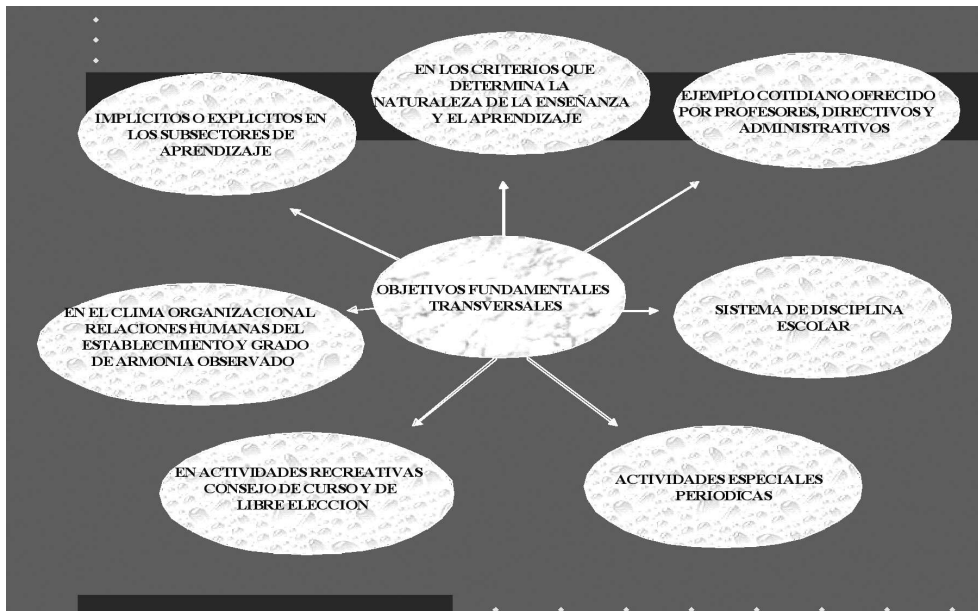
EN LOS CRITERIOS QUE DETERMINA LA NATURALEZA DE LA ENSEÑANZA Y EL APRENDIZAJE

IMPLICITOS O EXPLICITOS EN LOS SUBSECTORES DE APRENDIZAJE

EJEMPLO COTIDIANO OFRECIDO POR PROFESORES, DIRECTIVOS Y ADMINISTRATIVOS

OBJETIVOS FUNDAMENTALES TRANSVERSALES

EN EL CLIMA ORGANIZACIONAL RELACIONES HUMANAS DEL ESTABLECIMIENTO Y GRADO DE ARMONIA OBSERVADO

SISTEMA DE DISCIPLINA ESCOLAR

EN ACTIVIDADES RECREATIVAS CONSEJO DE CURSO Y DE LIBRE ELECCION

ACTIVIDADES ESPECIALES PERIODICAS